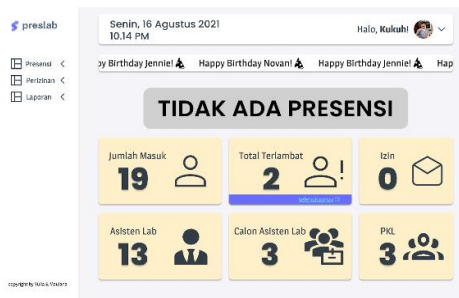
preslab

Presensi
Perizinan
Laporan

copyright by Kukuh Yoslaro

Senin, 16 Agustus 2021
10.14 PM

Halo, Kukuh!

y Birthday Jennie! Happy Birthday Novan! Happy Birthday Jennie! Hap

TIDAK ADA PRESENSI

Jumlah Masuk
19

Total Terlambat
2
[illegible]

Izin
0

Asisten Lab
13

Calon Asisten Lab
3

PKL
3